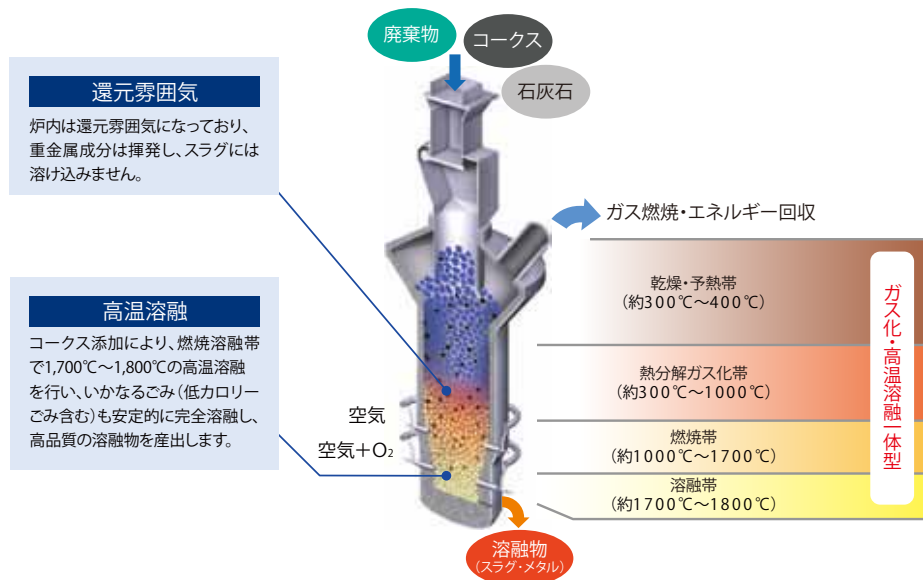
廃棄物

コークス

石灰石

還元雰囲気

炉内は還元雰囲気になっており、重金属成分は揮発し、スラグには溶け込みません。

高温溶融

コークス添加により、燃焼溶融帯で1,700℃～1,800℃の高温溶融を行い、いかなるごみ（低カロリーごみ含む）も安定的に完全溶融し、高品質の溶融物を産出します。

ガス燃焼・エネルギー回収

乾燥・予熱帯
（約300℃～400℃）

熱分解ガス化帯
（約300℃～1000℃）

燃焼帯
（約1000℃～1700℃）

溶融帯
（約1700℃～1800℃）

ガス化・高温溶融一体型

空気

空気＋$O_2$

溶融物
（スラグ・メタル）